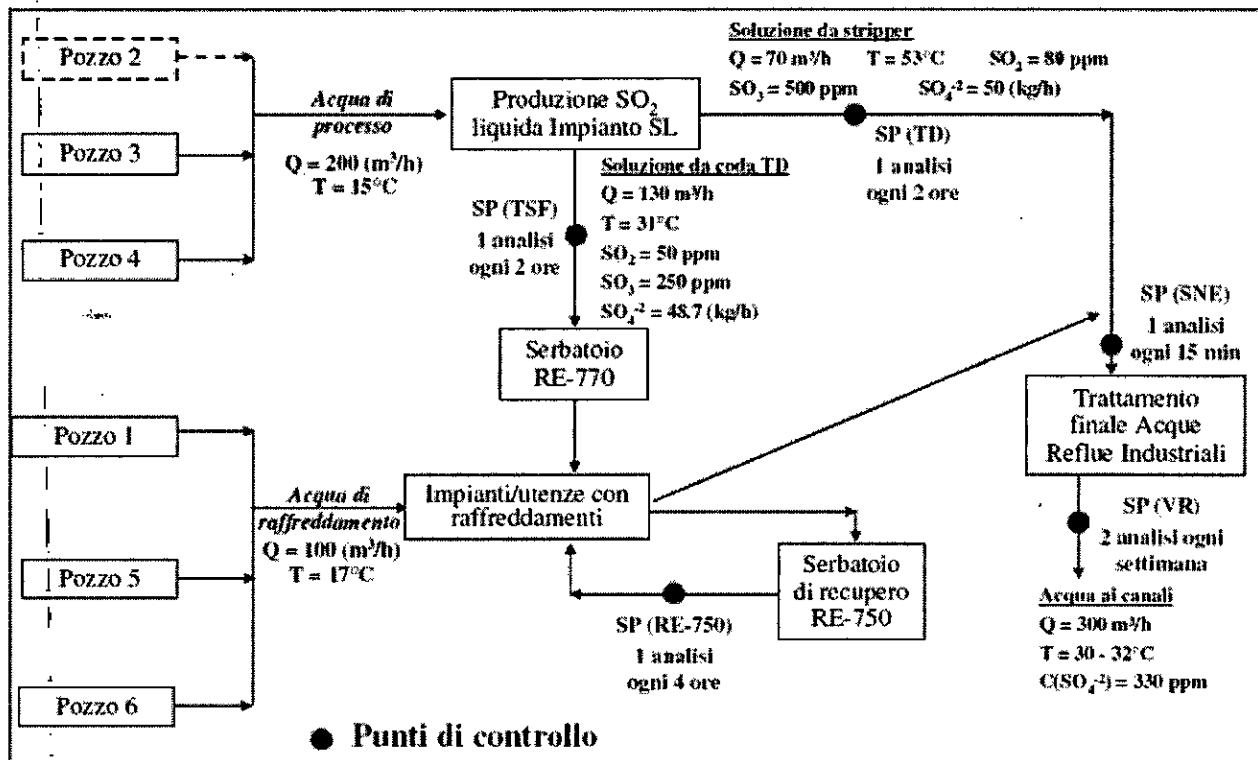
Pozzo 2

Pozzo 3

Pozzo 4

Acqua di processo

Q = 200 ($m^3$/h)
T = 15°C

Produzione $SO_2$ liquida Impianto SL

Soluzione da stripper
Q = 70 $m^3$/h   T = 53°C   $SO_2$ = 80 ppm
$SO_3$ = 500 ppm   $SO_4^{-2}$ = 50 (kg/h)

SP (TD)
1 analisi
ogni 2 ore

Soluzione da coda TD
Q = 130 $m^3$/h
T = 31°C
$SO_2$ = 50 ppm
$SO_3$ = 250 ppm
$SO_4^{-2}$ = 48.7 (kg/h)

SP (TSF)
1 analisi
ogni 2 ore

Serbatoio
RE-770

SP (SNE)
1 analisi
ogni 15 min

Trattamento finale Acque Reflue Industriali

Pozzo 1

Pozzo 5

Pozzo 6

Acqua di raffreddamento
Q = 100 ($m^3$/h)
T = 17°C

Impianti/utenze con raffreddamenti

Serbatoio di recupero RE-750

SP (RE-750)
1 analisi
ogni 4 ore

SP (VR)
2 analisi ogni settimana

Acqua ai canali
Q = 300 $m^3$/h
T = 30 - 32°C
C($SO_4^{-2}$) = 330 ppm

● Punti di controllo